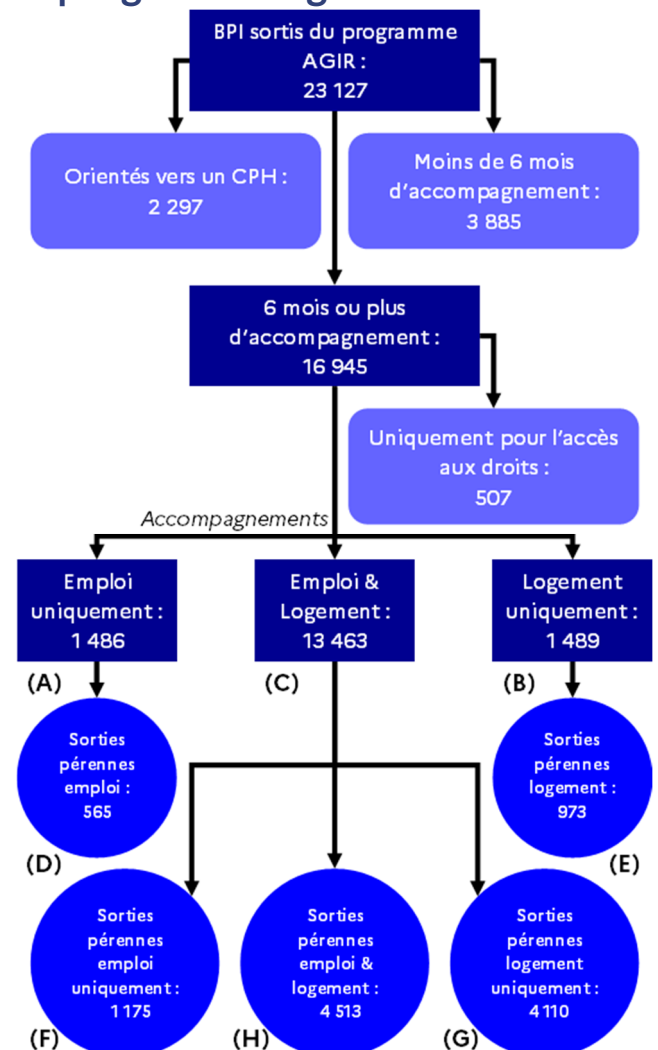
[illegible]

BPI sortis du programme AGIR : 23 127

Orientés vers un CPH : 2 297

Moins de 6 mois d'accompagnement : 3 885

6 mois ou plus d'accompagnement : 16 945

Uniquement pour l'accès aux droits : 507

Accompagnements

Emploi uniquement : 1 486

(A)

Emploi & Logement : 13 463

(C)

Logement uniquement : 1 489

(B)

Sorties pérennes emploi : 565

(D)

Sorties pérennes logement : 973

(E)

Sorties pérennes emploi uniquement : 1 175

(F)

Sorties pérennes emploi & logement : 4 513

(H)

Sorties pérennes logement uniquement : 4 110

(G)